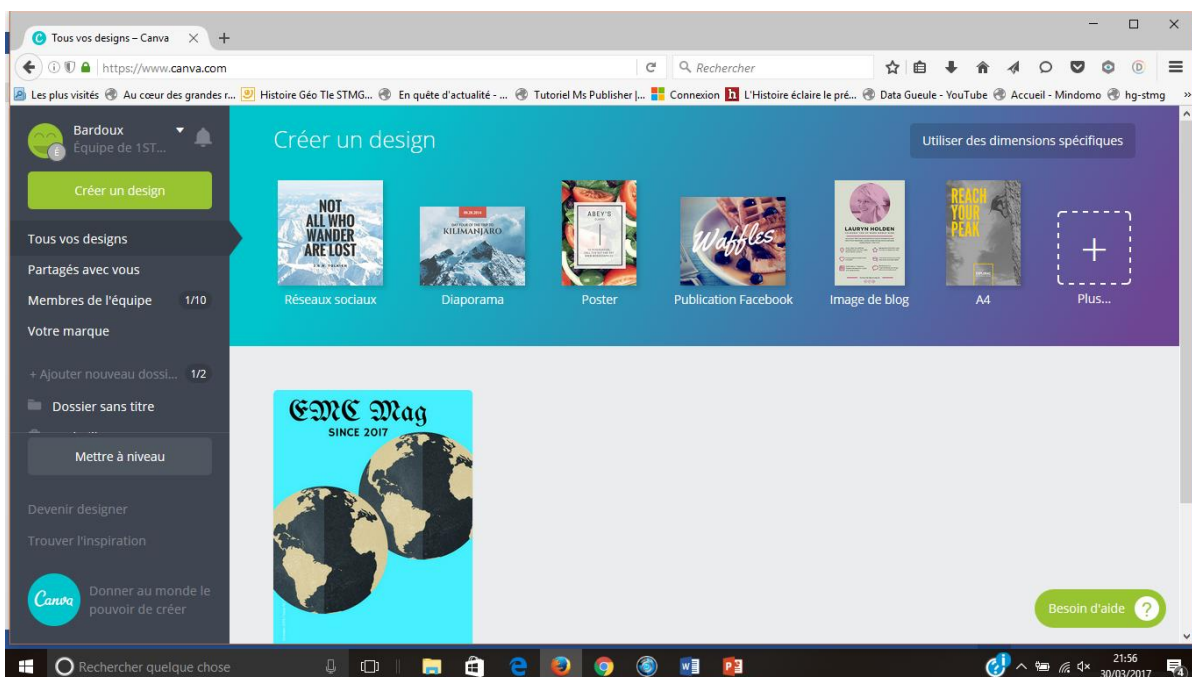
Tous vos designs – Canva

https://www.canva.com

Rechercher

Les plus visités
Au cœur des grandes r...
Histoire Géo Tle STMG...
En quête d'actualité - ...
Tutoriel Ms Publisher |...
Connexion
L'Histoire éclaire le pré...
Data Gueule - YouTube
Accueil - Mindomo
hg-stmg

Bardoux
Équipe de 1ST...

Créer un design

Tous vos designs
Partagés avec vous
Membres de l'équipe 1/10
Votre marque

+ Ajouter nouveau dossi... 1/2
Dossier sans titre

Mettre à niveau

Devenir designer
Trouver l'inspiration

Canva
Donner au monde le pouvoir de créer

Créer un design

Utiliser des dimensions spécifiques

NOT ALL WHO WANDER ARE LOST
Réseaux sociaux

KILIMANJARO
Diaporama

ABEY'S
Poster

Waffles
Publication Facebook

LAURYN HOLDEN
Image de blog

REACH YOUR PEAK
A4

Plus...

EMC Mag
SINCE 2017

Besoin d'aide

Rechercher quelque chose

21:56
30/03/2017